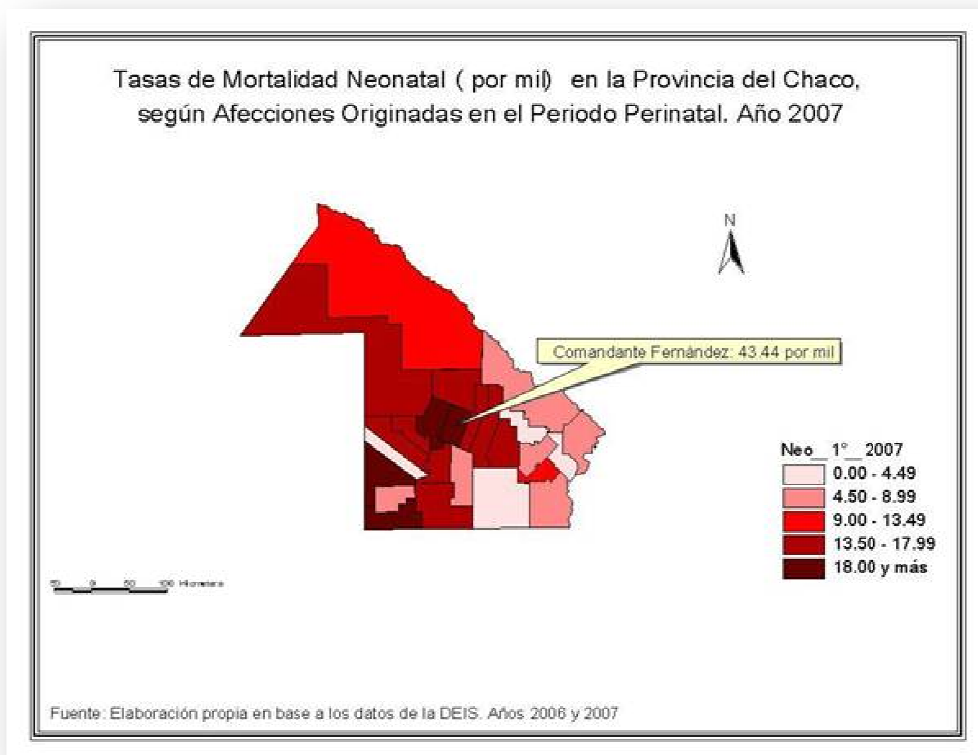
Tasas de Mortalidad Neonatal ( por mil) en la Provincia del Chaco, según Afecciones Originadas en el Periodo Perinatal. Año 2007

N

Comandante Fernández: 43.44 por mil

Neo_ 1°_ 2007
0.00 - 4.49
4.50 - 8.99
9.00 - 13.49
13.50 - 17.99
18.00 y más

50 0 50 100 Kilometers

Fuente: Elaboración propia en base a los datos de la DEIS. Años 2006 y 2007